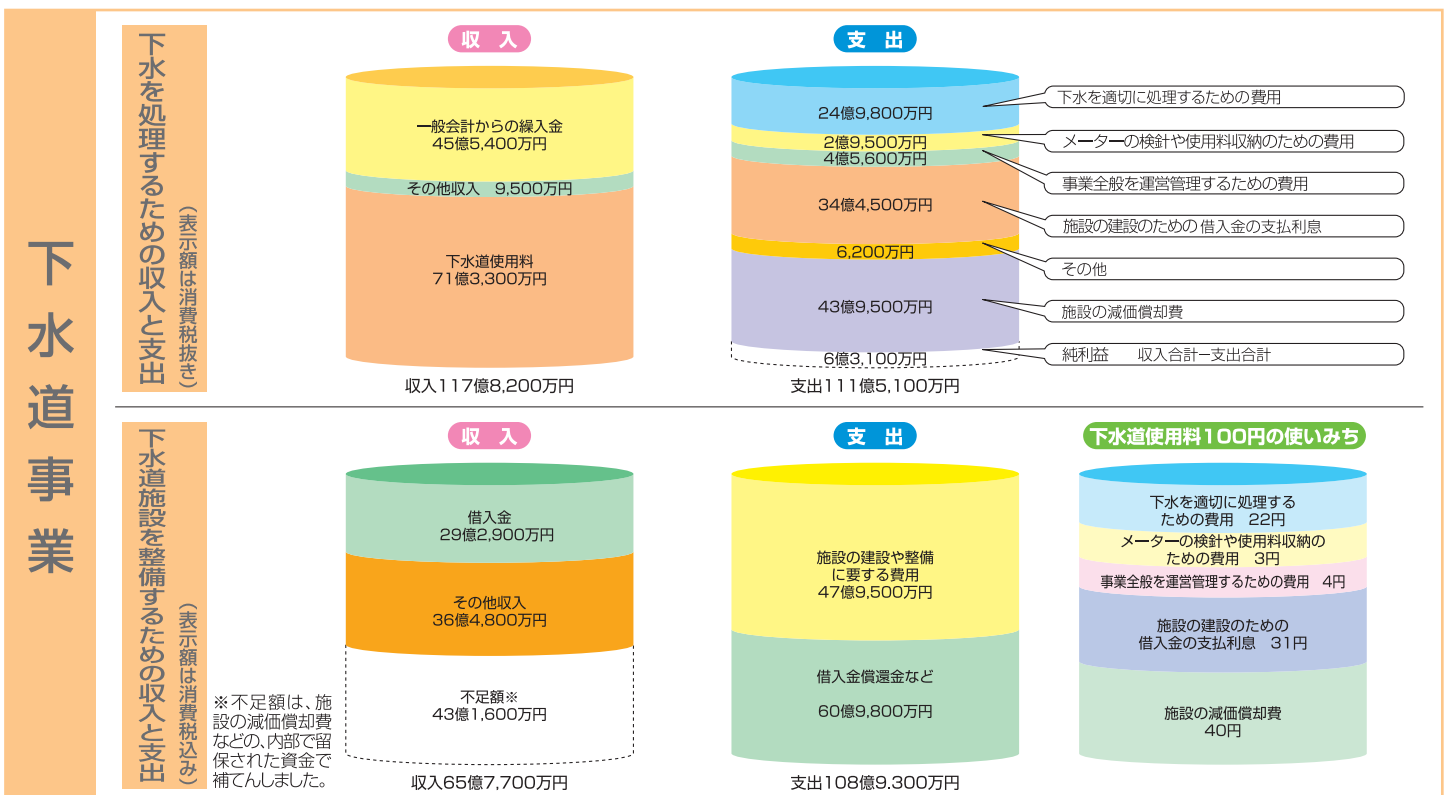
下水道事業

下水を処理するための収入と支出（表示額は消費税抜き）

収入

一般会計からの繰入金
45億5,400万円

その他収入　9,500万円

下水道使用料
71億3,300万円

収入117億8,200万円

支出

24億9,800万円
2億9,500万円
4億5,600万円
34億4,500万円
6,200万円
43億9,500万円
6億3,100万円

支出111億5,100万円

下水を適切に処理するための費用
メーターの検針や使用料収納のための費用
事業全般を運営管理するための費用
施設の建設のための借入金の支払利息
その他
施設の減価償却費
純利益　収入合計ー支出合計

下水道施設を整備するための収入と支出（表示額は消費税込み）

収入

借入金
29億2,900万円

その他収入
36億4,800万円

不足額※
43億1,600万円

収入65億7,700万円

※不足額は、施設の減価償却費などの、内部で留保された資金で補てんしました。

支出

施設の建設や整備に要する費用
47億9,500万円

借入金償還金など
60億9,800万円

支出108億9.300万円

下水道使用料100円の使いみち

下水を適切に処理するための費用　22円
メーターの検針や使用料収納のための費用　3円
事業全般を運営管理するための費用　4円
施設の建設のための借入金の支払利息　31円
施設の減価償却費
40円